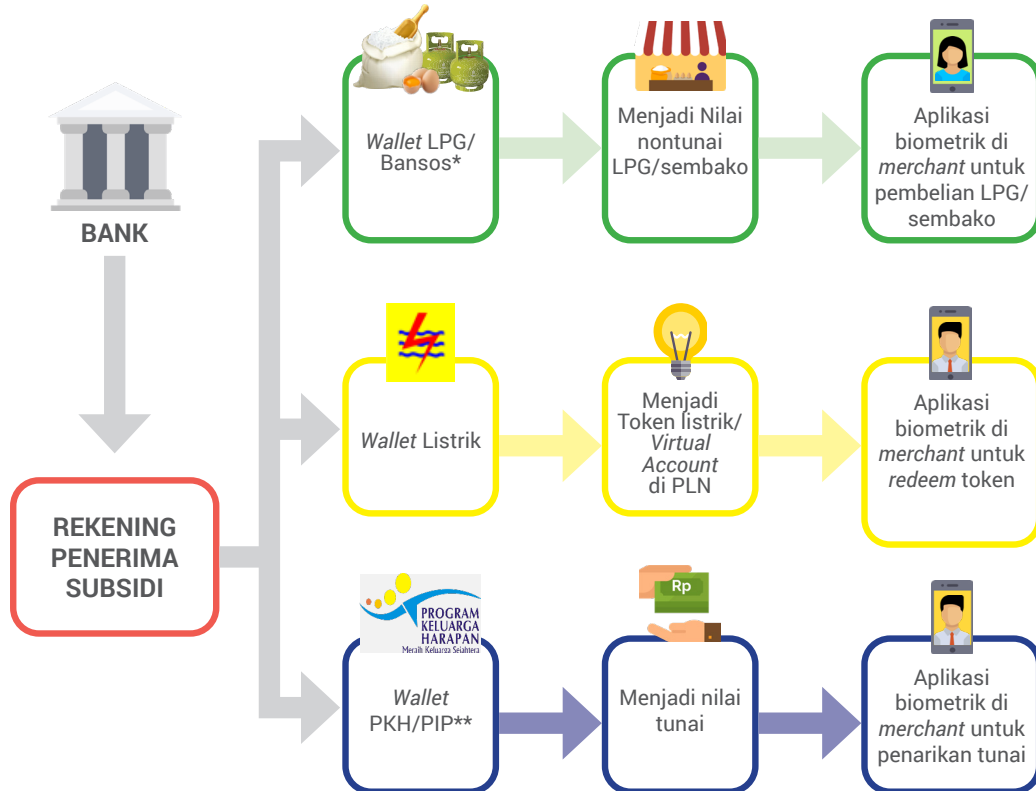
BANK

REKENING PENERIMA SUBSIDI

*Wallet* LPG/ Bansos*

Menjadi Nilai nontunai LPG/sembako

Aplikasi biometrik di *merchant* untuk pembelian LPG/ sembako

*Wallet* Listrik

Menjadi Token listrik/ *Virtual Account* di PLN

Aplikasi biometrik di *merchant* untuk *redeem* token

PROGRAM KELUARGA HARAPAN
Meraih Keluarga Sejahtera

*Wallet* PKH/PIP**

Rp

Menjadi nilai tunai

Aplikasi biometrik di *merchant* untuk penarikan tunai